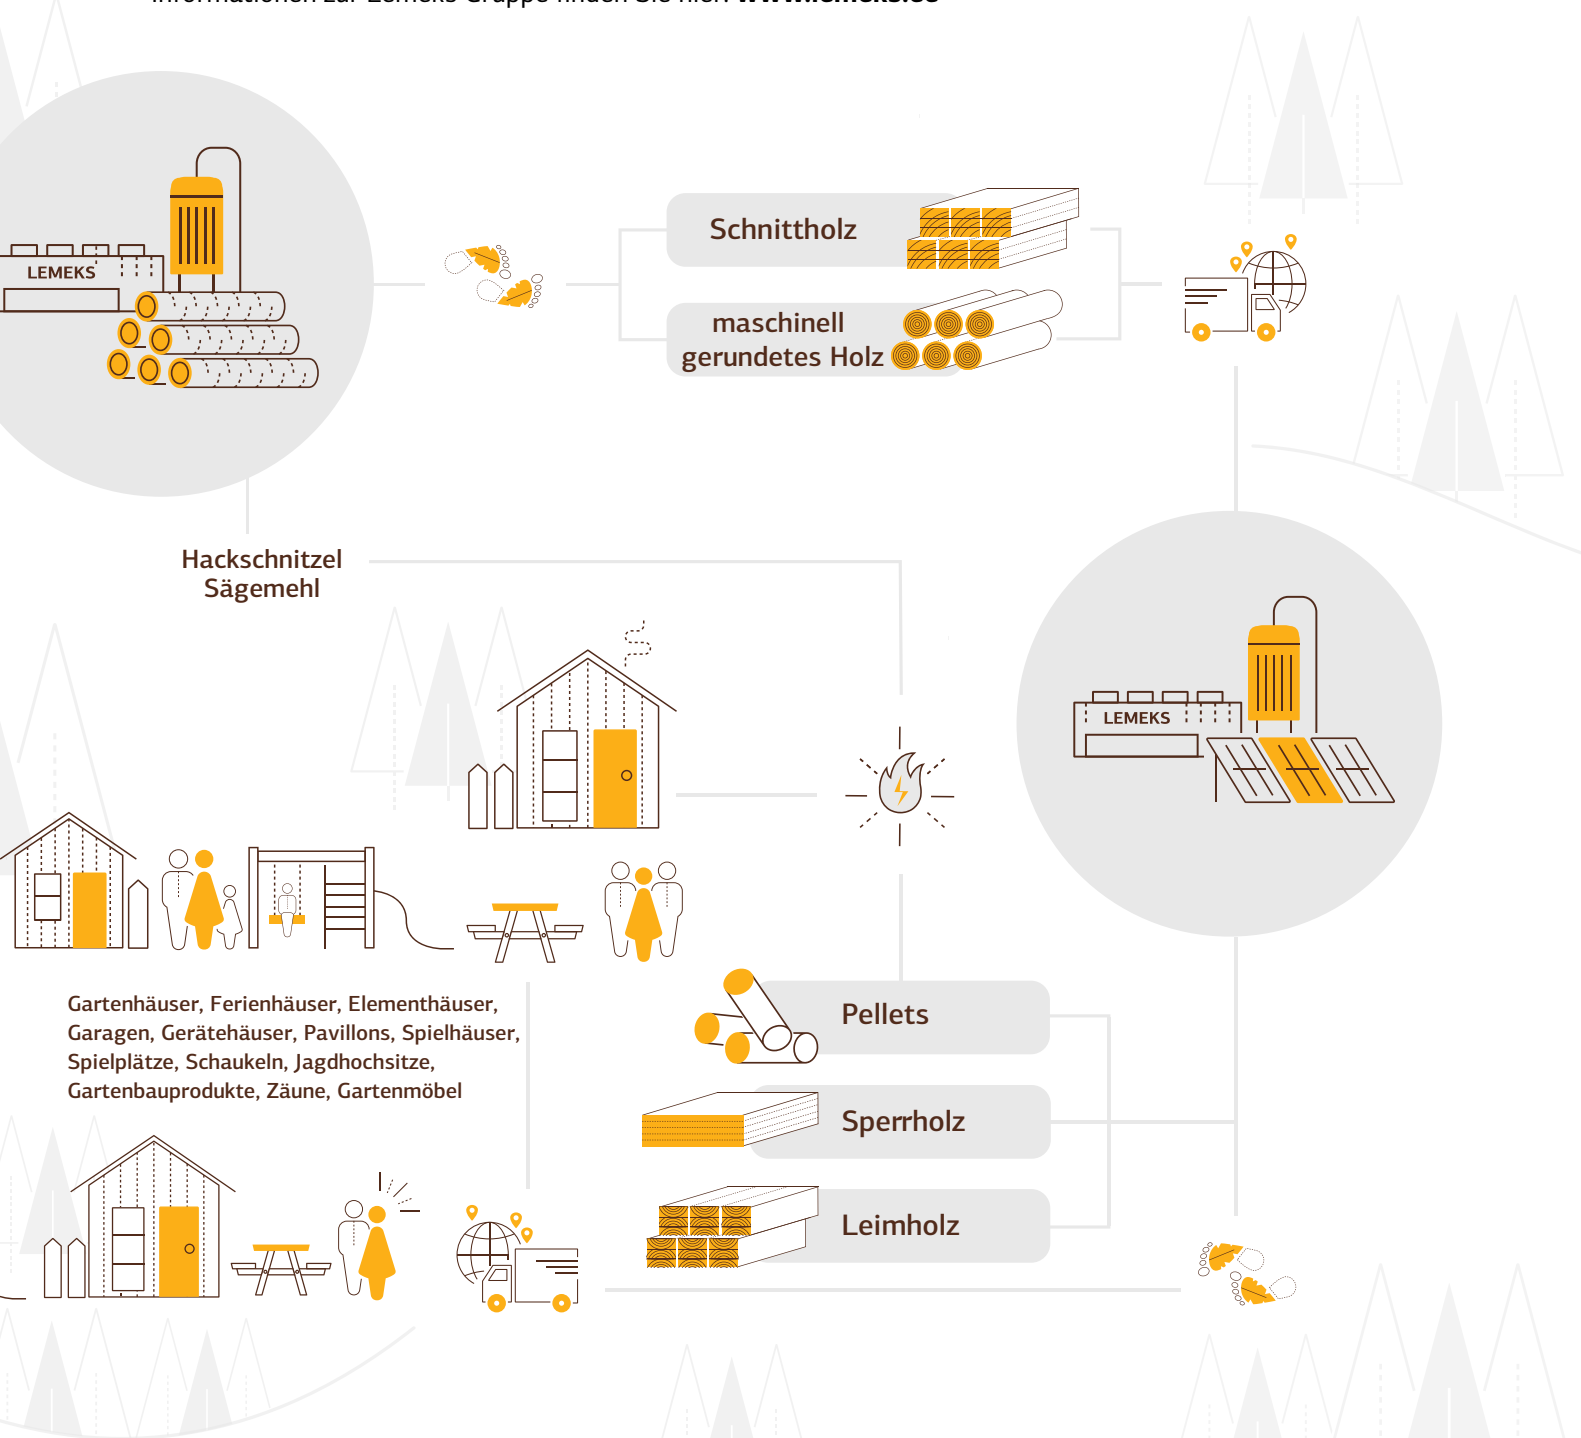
Informationen zur Lemeks Gruppe finden Sie hier: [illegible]

LEMEKS

Schnittholz

maschinell gerundetes Holz

Hackschnitzel
Sägemehl

LEMEKS

Gartenhäuser, Ferienhäuser, Elementhäuser, Garagen, Gerätehäuser, Pavillons, Spielhäuser, Spielplätze, Schaukeln, Jagdhochsitze, Gartenbauprodukte, Zäune, Gartenmöbel

Pellets

Sperrholz

Leimholz